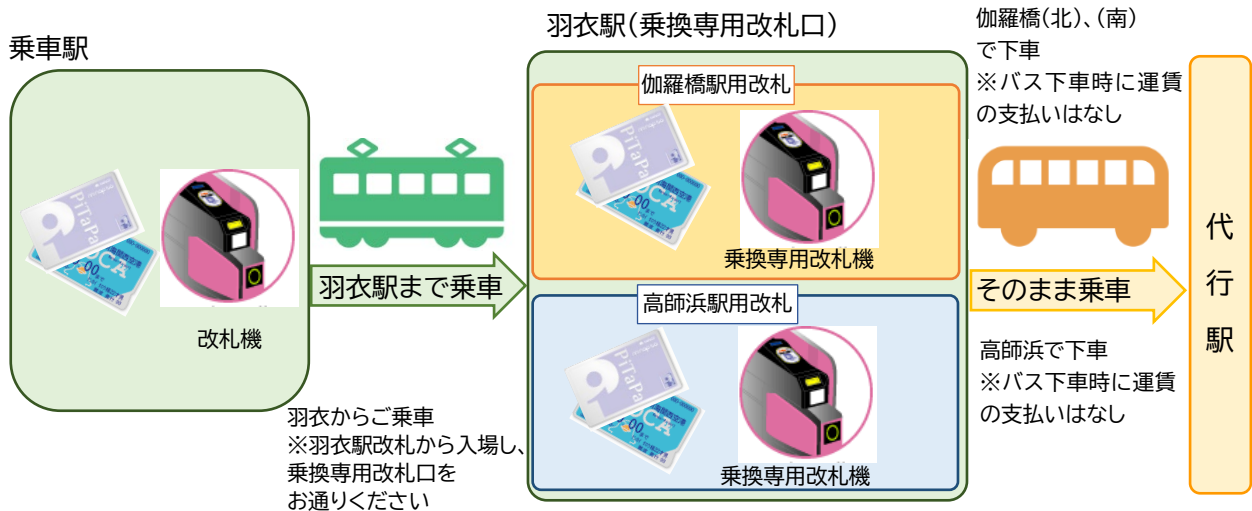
乗車駅

改札機

羽衣駅まで乗車

羽衣からご乗車
※羽衣駅改札から入場し、乗換専用改札口をお通りください

羽衣駅(乗換専用改札口)

伽羅橋駅用改札

乗換専用改札機

高師浜駅用改札

乗換専用改札機

伽羅橋(北)、(南)で下車
※バス下車時に運賃の支払いはなし

そのまま乗車

高師浜で下車
※バス下車時に運賃の支払いはなし

代行駅